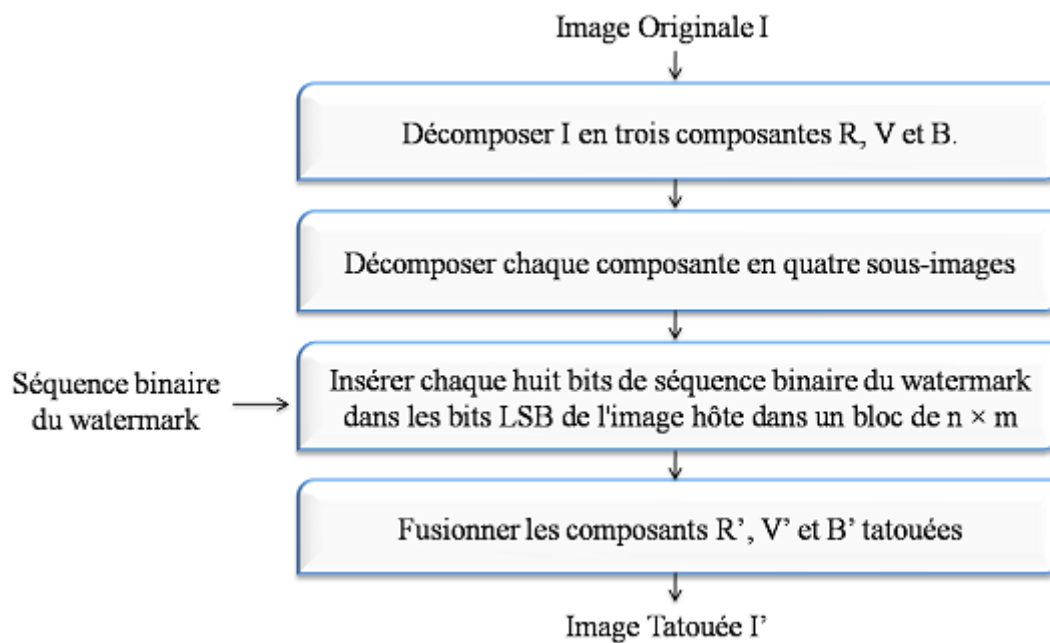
Image Originale I

Décomposer I en trois composantes R, V et B.

Décomposer chaque composante en quatre sous-images

Séquence binaire du watermark

Insérer chaque huit bits de séquence binaire du watermark dans les bits LSB de l'image hôte dans un bloc de n × m

Fusionner les composants R', V' et B' tatouées

Image Tatouée I'